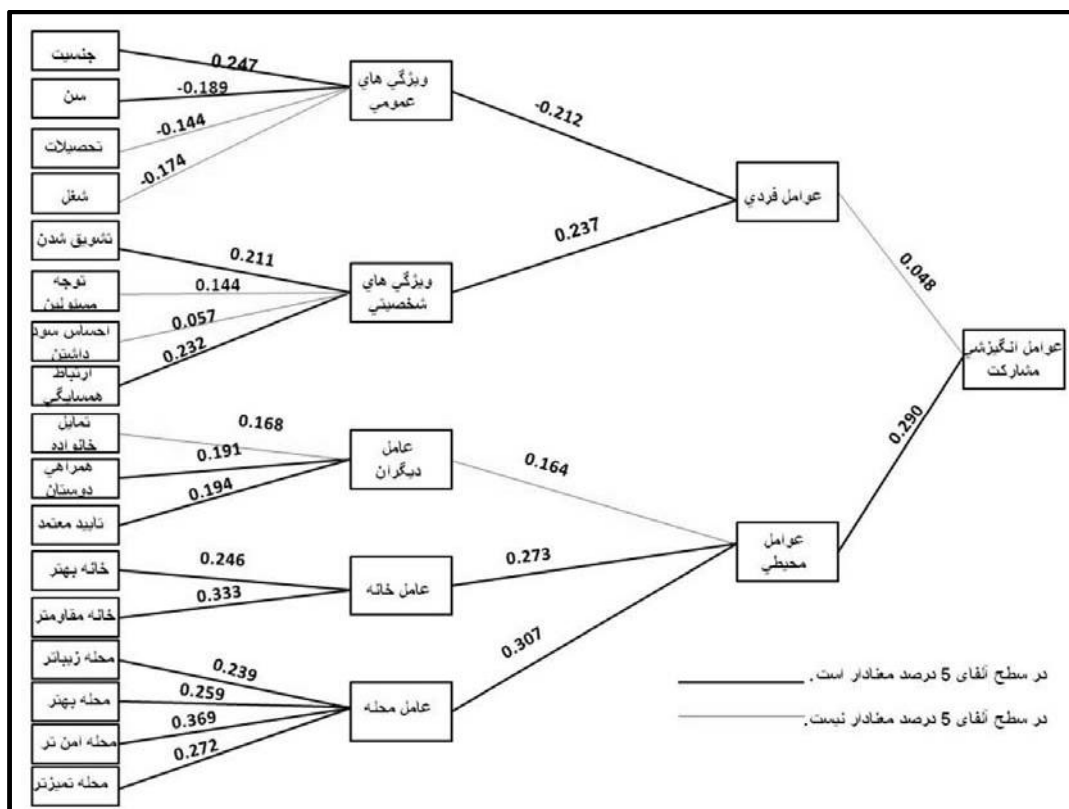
جنسيت
سن
تحصيلات
شغل
0.247
-0.189
-0.144
-0.174
ويژگي هاي عمومي
-0.212
عوامل فردي
0.237
تشويق شدن
توجه مسئولين
احساس سود داشتن
ارتباط همسايگي
0.211
0.144
0.057
0.232
ويژگي هاي شخصيتي
0.048
عوامل انگيزشي مشاركت
تمايل خانواده
همراهي دوستان
تاييد معتمد
0.168
0.191
0.194
عامل ديگران
0.164
0.290
خانه بهتر
خانه مقاومتر
0.246
0.333
عامل خانه
0.273
عوامل محيطي
محله زيباتر
محله بهتر
محله امن تر
محله تميزتر
0.239
0.259
0.369
0.272
عامل محله
0.307
در سطح آلفای 5 درصد معنادار است.
در سطح آلفای 5 درصد معنادار نيست.